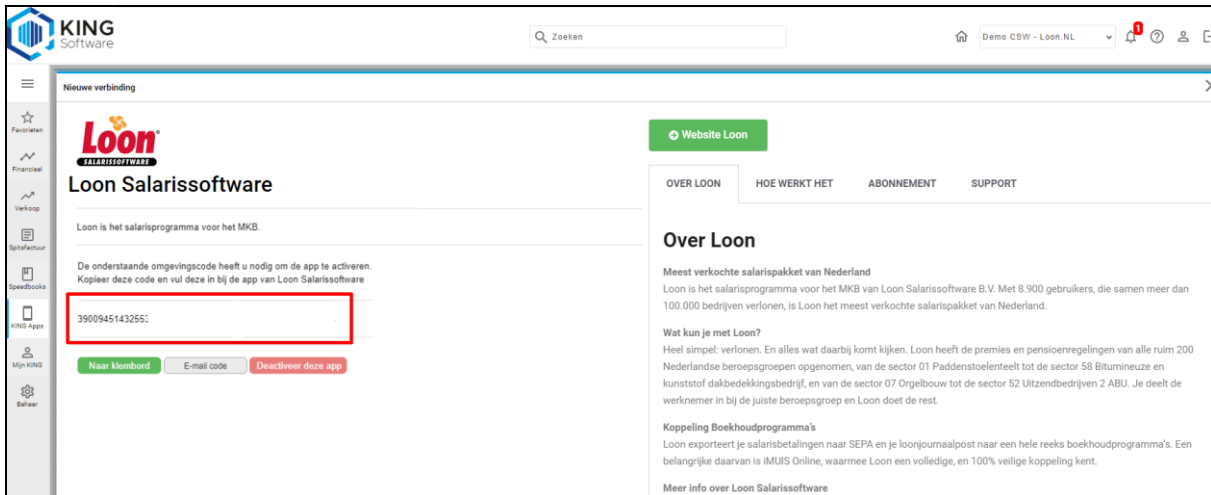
KING Software

Zoeken

Demo CSW - Loon.NL

1

Favorieten
Financieel
Verkoop
Splitsfactuur
Speedbooks
KING Apps
Mijn KING
Beheer

Nieuwe verbinding

Loon
SALARISSOFTWARE

Loon Salarissoftware

Loon is het salarisprogramma voor het MKB.

De onderstaande omgevingscode heeft u nodig om de app te activeren. Kopieer deze code en vul deze in bij de app van Loon Salarissoftware

390094514325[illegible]

Naar klembord
E-mail code
Deactiveer deze app

Website Loon

OVER LOON
HOE WERKT HET
ABONNEMENT
SUPPORT

Over Loon

Meest verkochte salarispakket van Nederland
Loon is het salarisprogramma voor het MKB van Loon Salarissoftware B.V. Met 8.900 gebruikers, die samen meer dan 100.000 bedrijven verlonen, is Loon het meest verkochte salarispakket van Nederland.

Wat kun je met Loon?
Heel simpel: verlonen. En alles wat daarbij komt kijken. Loon heeft de premies en pensioenregelingen van alle ruim 200 Nederlandse beroepsgroepen opgenomen, van de sector 01 Paddenstoelenteelt tot de sector 58 Bitumineuze en kunststof dakbedekkingsbedrijf, en van de sector 07 Orgelbouw tot de sector 52 Uitzendbedrijven 2 ABU. Je deelt de werknemer in bij de juiste beroepsgroep en Loon doet de rest.

Koppeling Boekhoudprogramma's
Loon exporteert je salarisbetalingen naar SEPA en je loonjournaalpost naar een hele reeks boekhoudprogramma's. Een belangrijke daarvan is iMUIS Online, waarmee Loon een volledige, en 100% veilige koppeling kent.

Meer info over Loon Salarissoftware